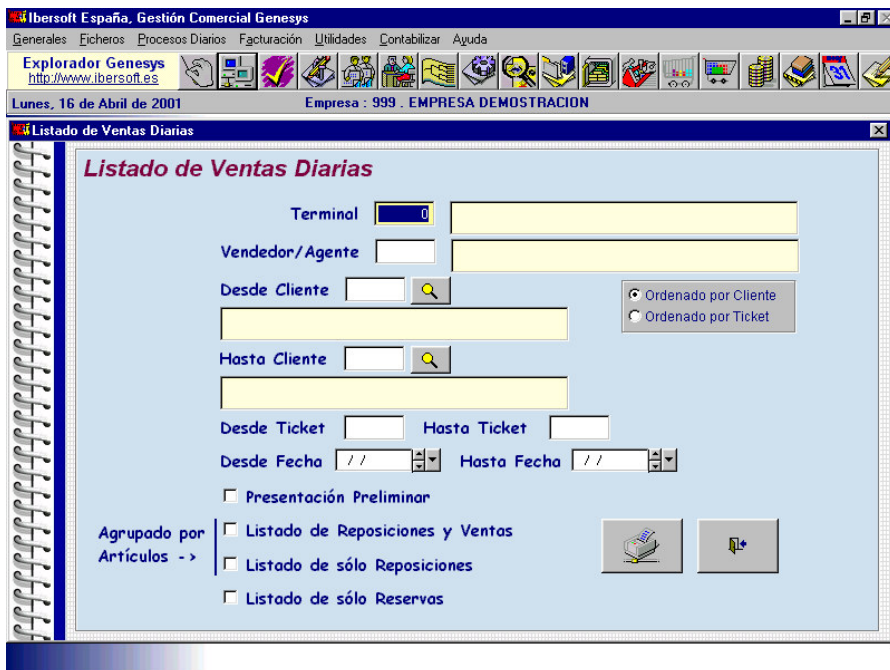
Ibersoft España, Gestión Comercial Genesys

Generales Ficheros Procesos Diarios Facturación Utilidades Contabilizar Ayuda

Explorador Genesys
http://www.ibersoft.es

Lunes, 16 de Abril de 2001

Empresa : 999 . EMPRESA DEMOSTRACION

Listado de Ventas Diarias

Listado de Ventas Diarias

Terminal 0

Vendedor/Agente

Desde Cliente

Ordenado por Cliente
Ordenado por Ticket

Hasta Cliente

Desde Ticket Hasta Ticket

Desde Fecha / / Hasta Fecha / /

Presentación Preliminar

Agrupado por Artículos ->

Listado de Reposiciones y Ventas

Listado de sólo Reposiciones

Listado de sólo Reservas